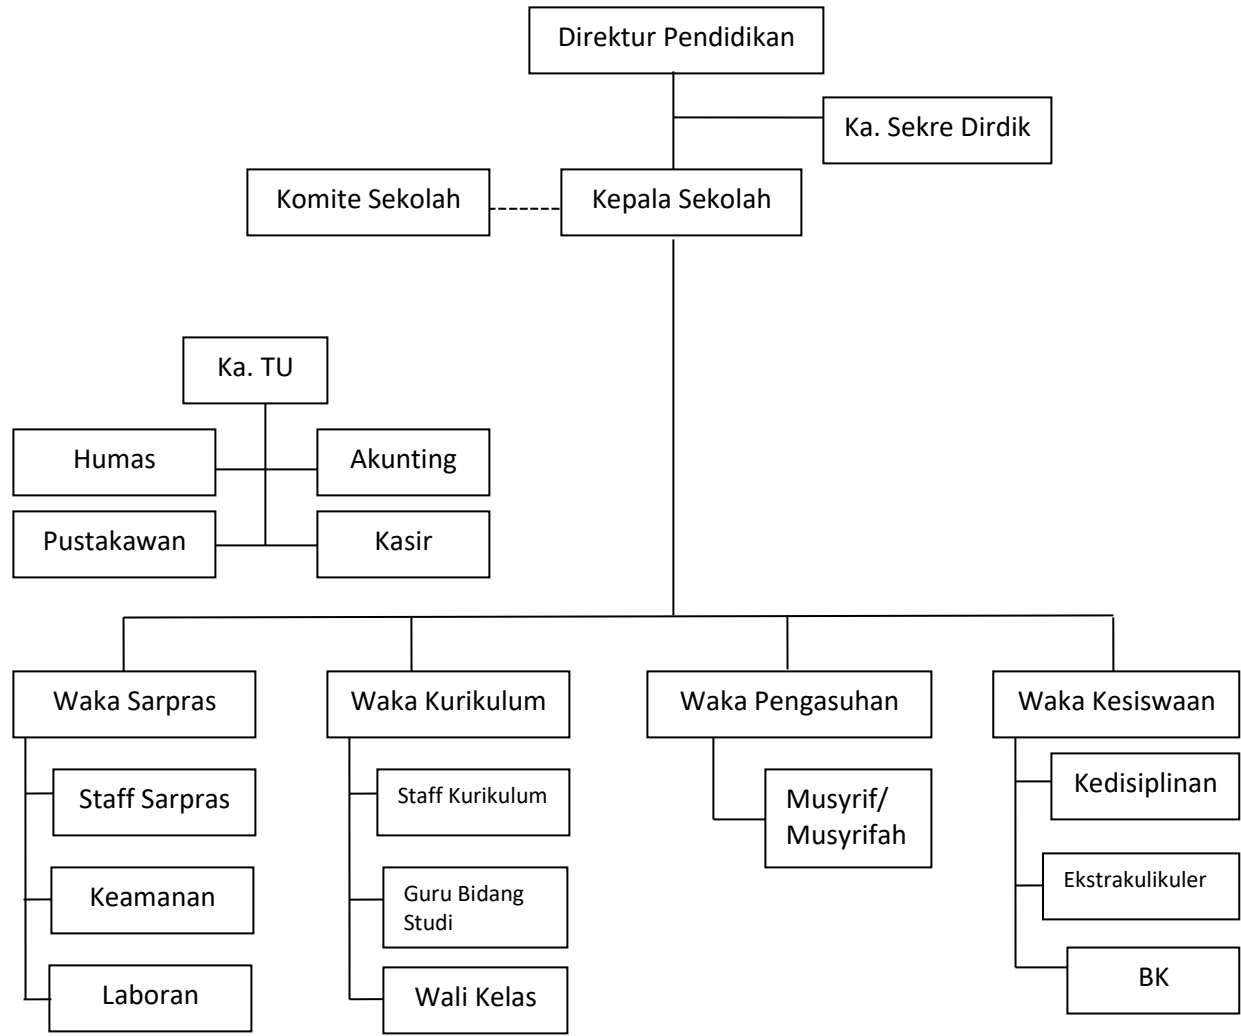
Direktur Pendidikan

Ka. Sekre Dirdik

Komite Sekolah

Kepala Sekolah

Ka. TU

Humas

Akunting

Pustakawan

Kasir

Waka Sarpras

Staff Sarpras

Keamanan

Laboran

Waka Kurikulum

Staff Kurikulum

Guru Bidang Studi

Wali Kelas

Waka Pengasuhan

Musyrif/ Musyrifah

Waka Kesiswaan

Kedisiplinan

Ekstrakulikuler

BK